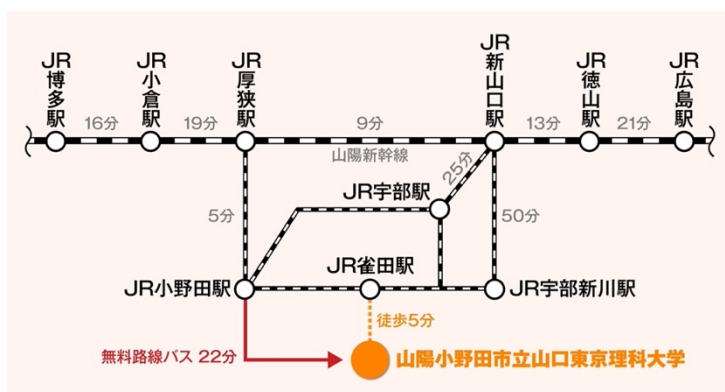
JR博多駅

JR小倉駅

JR厚狭駅

JR新山口駅

JR徳山駅

JR広島駅

16分

19分

9分

13分

21分

山陽新幹線

25分

JR宇部駅

5分

50分

JR小野田駅

JR雀田駅

JR宇部新川駅

徒歩5分

無料路線バス 22分

山陽小野田市立山口東京理科大学